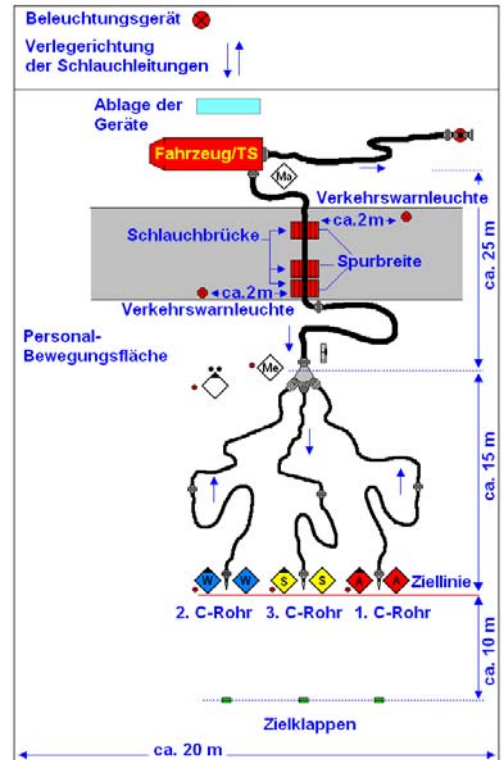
Beleuchtungsgerät

Verlegerichtung der Schlauchleitungen

Ablage der Geräte

Fahrzeug/TS

Ma

Verkehrswarnleuchte

ca.2m

Schlauchbrücke

Spurbreite

ca. 25 m

ca.2m

Verkehrswarnleuchte

Personal-Bewegungsfläche

Me

ca. 15 m

W W S S A A

Ziellinie

2. C-Rohr 3. C-Rohr 1. C-Rohr

ca. 10 m

Zielklappen

ca. 20 m